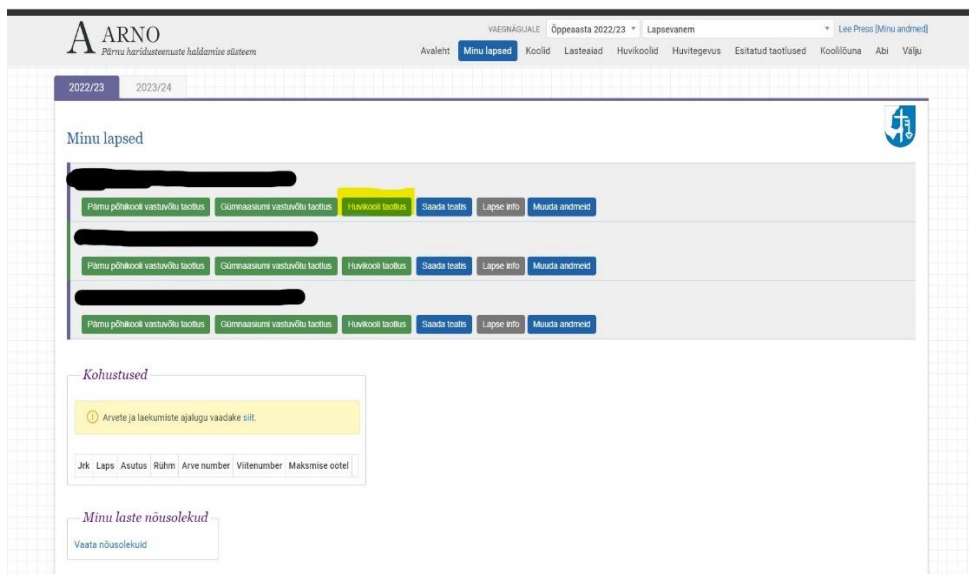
ARNO
Pärnu haridusteenuste haldamise süsteem

VAEGNÄGIJALE Õppeaasta 2022/23 Lapsevanem Lee Press [Minu andmed]

Avaleht Minu lapsed Koolid Lasteaiad Huvikoolid Huvitegevus Esitatud taotlused Koolilõuna Abi Välju

2022/23 2023/24

Minu lapsed

Pärnu põhikooli vastuvõtu taotlus Gümnaasiumi vastuvõtu taotlus Huvikooli taotlus Saada teatis Lapse info Muuda andmeid

Pärnu põhikooli vastuvõtu taotlus Gümnaasiumi vastuvõtu taotlus Huvikooli taotlus Saada teatis Lapse info Muuda andmeid

Pärnu põhikooli vastuvõtu taotlus Gümnaasiumi vastuvõtu taotlus Huvikooli taotlus Saada teatis Lapse info Muuda andmeid

Kohustused

Arvete ja laekumiste ajalugu vaadake siit.

| Jrk | Laps | Asutus | Rühm | Arve number | Viitenumber | Maksmise ootel |
|---|---|---|---|---|---|---|

Minu laste nõusolekud

Vaata nõusolekuid